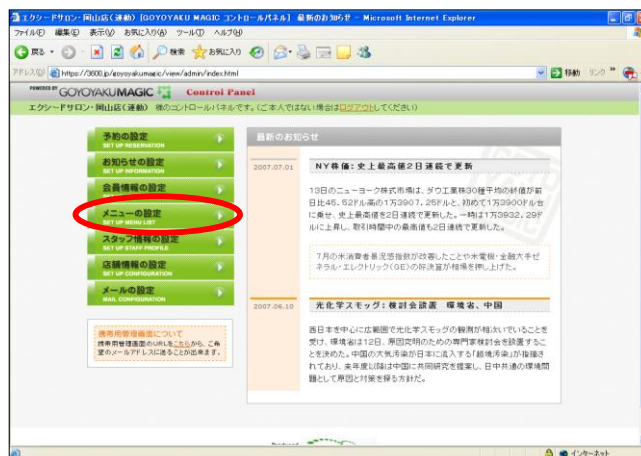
エクシードサロン・岡山店（連動）[GOYOYAKU MAGIC コントロールパネル] 最新のお知らせ - Microsoft Internet Explorer

ファイル(F) 編集(E) 表示(V) お気に入り(A) ツール(T) ヘルプ(H)

戻る 検索 お気に入り

アドレス(D) https://3600.jp/goyoyakumagic/view/admin/index.html

移動 リンク

POWERED BY GOYOYAKUMAGIC Control Panel

エクシードサロン・岡山店（連動） 様のコントロールパネルです。（ご本人ではない場合はログアウトしてください）

予約の設定
SET UP RESERVATION

お知らせの設定
SET UP INFORMATION

会員情報の設定

メニューの設定
SET UP MENU LIST

スタッフ情報の設定
SET UP STAFF PROFILE

店舗情報の設定
SET UP CONFIGURATION

メールの設定
MAIL CONFIGURATION

携帯用管理画面について
携帯用管理画面のURLをこちらから、ご希望のメールアドレスに送ることが出来ます。

最新のお知らせ

2007.07.01

NY株価：史上最高値2日連続で更新

13日のニューヨーク株式市場は、ダウ工業株30種平均の終値が前日比45．52ドル高の1万3907．25ドルと、初めて1万3900ドル台に乗せ、史上最高値を2日連続で更新した。一時は1万3932．29ドルに上昇し、取引時間中の最高値も2日連続で更新した。

7月の米消費者景況感指数が改善したことや米電機・金融大手ゼネラル・エレクトリック（GE）の好決算が相場を押し上げた。

2007.06.10

光化学スモッグ：検討会設置 環境省、中国

西日本を中心に広範囲で光化学スモッグの観測が相次いでいることを受け、環境省は12日、原因究明のための専門家検討会を設置することを決めた。中国の大気汚染が日本に流入する「越境汚染」が指摘されており、来年度以降は中国に共同研究を提案し、日中共通の環境問題として原因と対策を探る方針だ。

インターネット